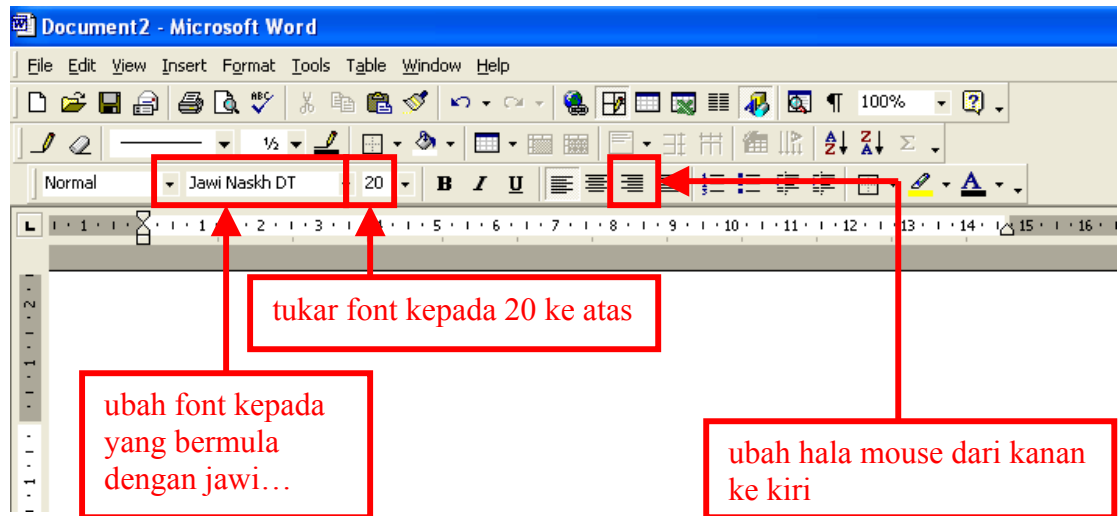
Document2 - Microsoft Word

File Edit View Insert Format Tools Table Window Help

100%

½

Normal Jawi Naskh DT 20 B I U

· 1 · 1 · 2 · 3 · 4 · 5 · 6 · 7 · 8 · 9 · 10 · 11 · 12 · 13 · 14 · 15 · 16 ·

2

1

1

tukar font kepada 20 ke atas

ubah font kepada yang bermula dengan jawi…

ubah hala mouse dari kanan ke kiri